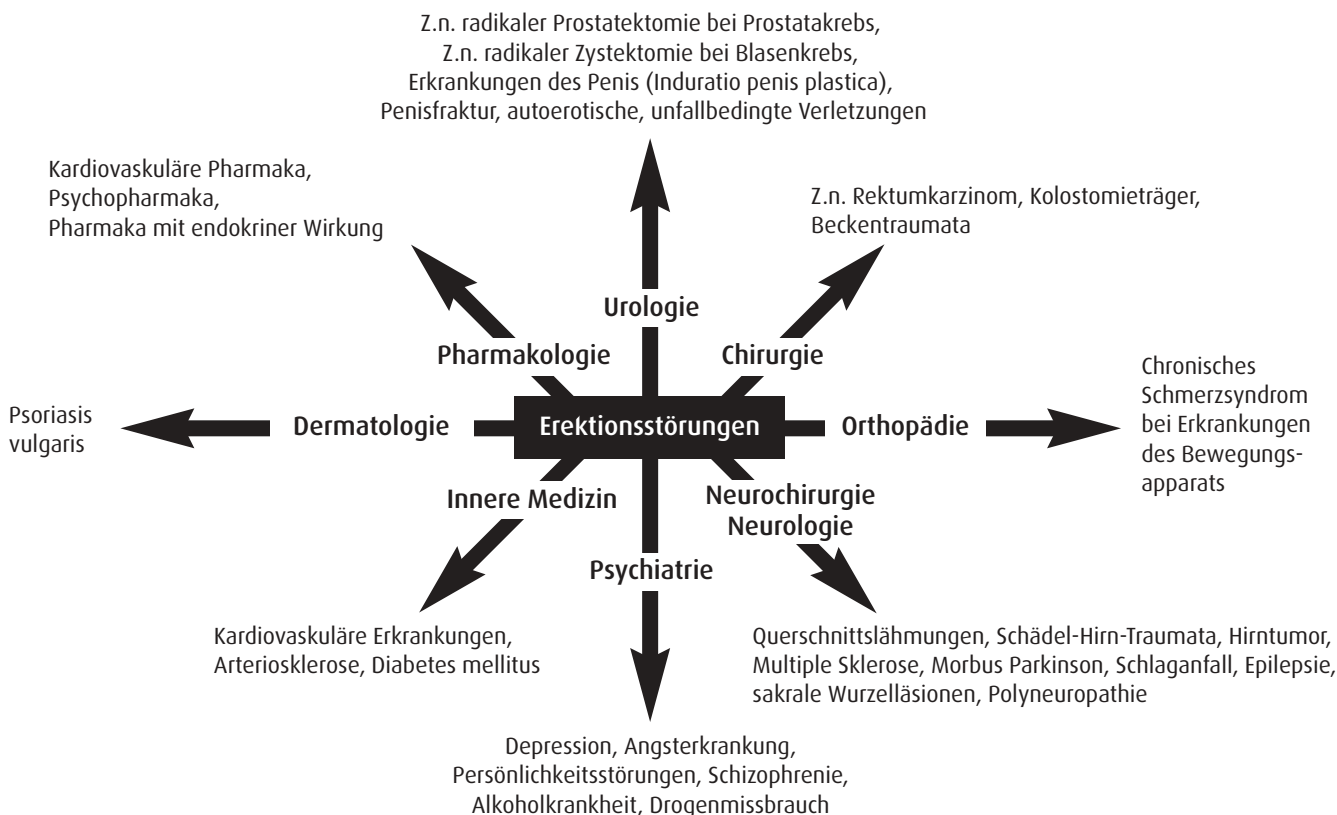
Z.n. radikaler Prostatektomie bei Prostatakrebs,
Z.n. radikaler Zystektomie bei Blasenkrebs,
Erkrankungen des Penis (Induratio penis plastica),
Penisfraktur, autoerotische, unfallbedingte Verletzungen

Kardiovaskuläre Pharmaka,
Psychopharmaka,
Pharmaka mit endokriner Wirkung

Z.n. Rektumkarzinom, Kolostomieträger,
Beckentraumata

Urologie

Pharmakologie

Chirurgie

Psoriasis vulgaris

Dermatologie

Erektionsstörungen

Orthopädie

Chronisches Schmerzsyndrom bei Erkrankungen des Bewegungsapparats

Innere Medizin

Neurochirurgie
Neurologie

Psychiatrie

Kardiovaskuläre Erkrankungen,
Arteriosklerose, Diabetes mellitus

Querschnittslähmungen, Schädel-Hirn-Traumata, Hirntumor,
Multiple Sklerose, Morbus Parkinson, Schlaganfall, Epilepsie,
sakrale Wurzelläsionen, Polyneuropathie

Depression, Angsterkrankung,
Persönlichkeitsstörungen, Schizophrenie,
Alkoholkrankheit, Drogenmissbrauch